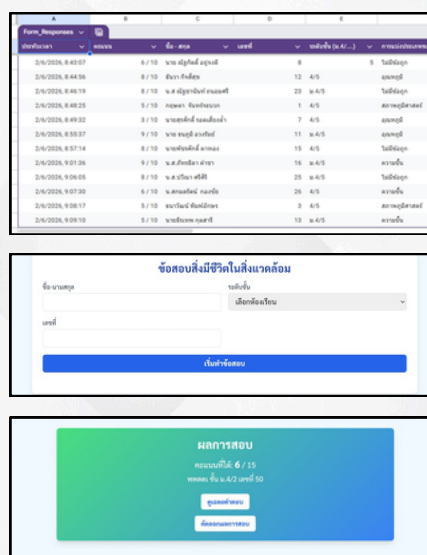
| A | B | C | D | E | |
|---|---|---|---|---|---|
| ประทับเวลา | คะแนน | ชื่อ - สกุล | เลขที่ | ระดับชั้น (ม.4/...) | การแปลประเภท |
| 2/6/2026, 8:43:07 | 6 / 10 | นาย ณัฐกิตติ์ อยู่เจริญ | 8 | | 5 ไม่มีข้อถูก |
| 2/6/2026, 8:44:56 | 8 / 10 | ธัญวา กิจติสม | 12 | 4/5 | อุณหภูมิ |
| 2/6/2026, 8:46:19 | 8 / 10 | น.ส ณัฐชาพันธ์ คงอนงศรี | 23 | ม.4/5 | ไม่มีข้อถูก |
| 2/6/2026, 8:48:25 | 5 / 10 | กฤษดา จันทร์หอมแก | 1 | 4/5 | สภาพภูมิศาสตร์ |
| 2/6/2026, 8:49:32 | 3 / 10 | นายสุรศักดิ์ ทองเพ็ชรคำ | 7 | 4/5 | อุณหภูมิ |
| 2/6/2026, 8:55:37 | 9 / 10 | นาย ธนภูมิ ดวงจันทร์ | 11 | ม.4/5 | อุณหภูมิ |
| 2/6/2026, 8:57:14 | 8 / 10 | นายพัชรพัฒน์ มาหลง | 15 | 4/5 | ไม่มีข้อถูก |
| 2/6/2026, 9:01:36 | 9 / 10 | น.ส.ภัทรธิดา ค่าชา | 16 | ม.4/5 | ความชื้น |
| 2/6/2026, 9:06:05 | 8 / 10 | น.ส.ปรียา ศรีศรี | 25 | ม.4/5 | ไม่มีข้อถูก |
| 2/6/2026, 9:07:30 | 6 / 10 | น.สกนสุพัฒน์ ทองทัย | 26 | ม.4/5 | ความชื้น |
| 2/6/2026, 9:08:17 | 5 / 10 | ธนกรัณฑ์ พัฒน์มิทยา | 3 | 4/5 | สภาพภูมิศาสตร์ |
| 2/6/2026, 9:09:10 | 5 / 10 | นายธีรเทพ กุลสารี | 13 | ม.4/5 | ความชื้น |

Form_Responses

ข้อสอบสิ่งมีชีวิตในสิ่งแวดล้อม

ชื่อ-นามสกุล

ระดับชั้น

เลือกห้องเรียน

เลขที่

เริ่มทำข้อสอบ

ผลการสอบ

คะแนนที่ได้: 6 / 15

ทดสอบ ชั้น ม.4/2 เลขที่ 50

ดูเฉลยคำตอบ

ดัดลอกผลการสอบ